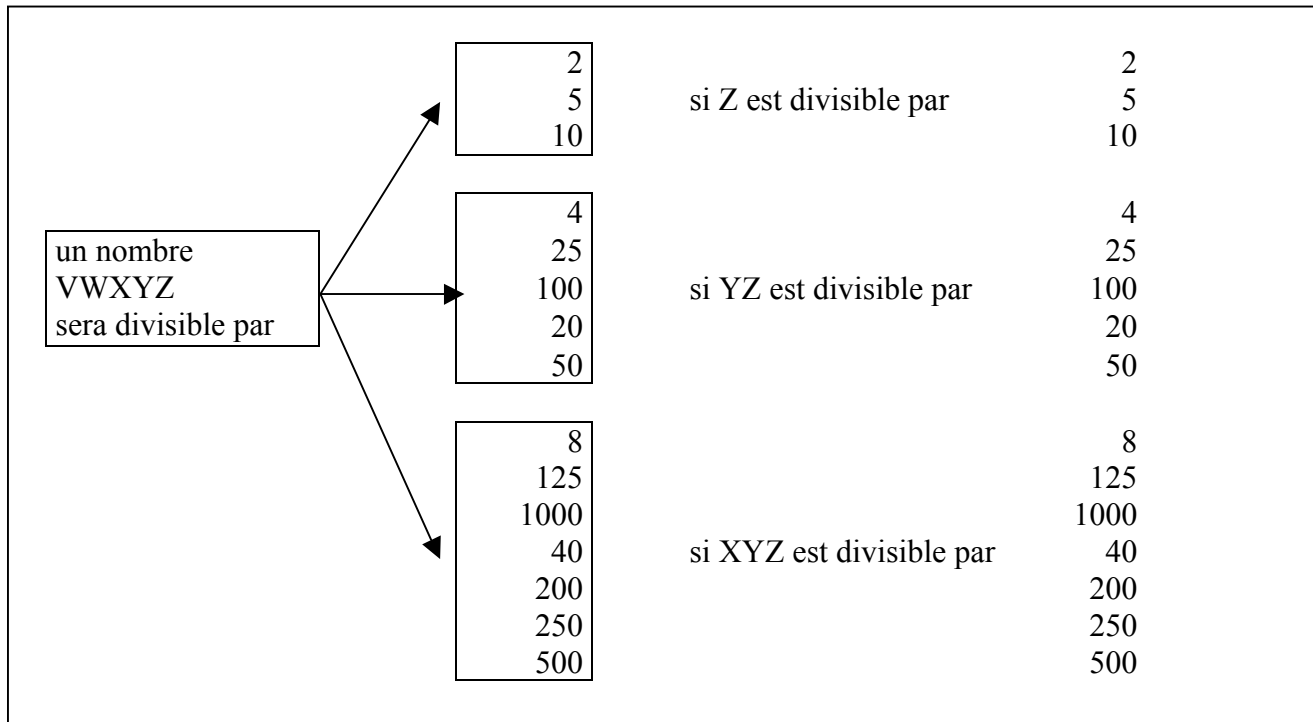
un nombre
VWXYZ
sera divisible par

2
5
10

si Z est divisible par

2
5
10

4
25
100
20
50

si YZ est divisible par

4
25
100
20
50

8
125
1000
40
200
250
500

si XYZ est divisible par

8
125
1000
40
200
250
500